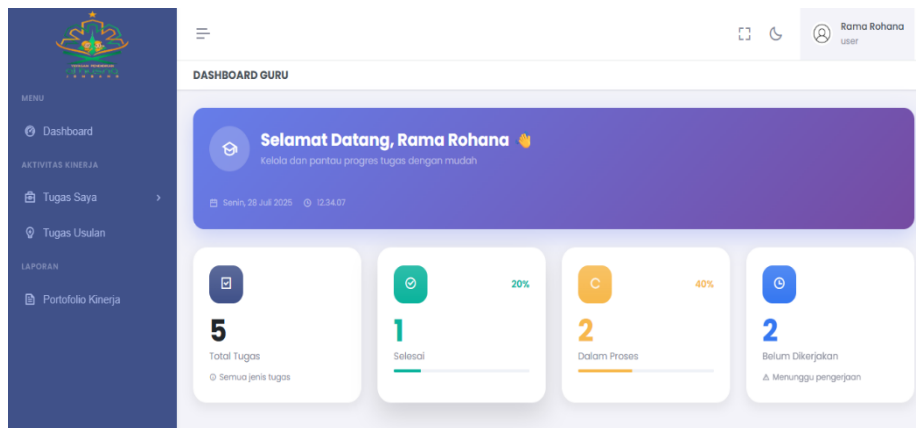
MENU

Dashboard

AKTIVITAS KINERJA

Tugas Saya

Tugas Usulan

LAPORAN

Portofolio Kinerja

Rama Rohana
user

DASHBOARD GURU

Selamat Datang, Rama Rohana 👋

Kelola dan pantau progres tugas dengan mudah

Senin, 28 Juli 2025 12.34.07

5
Total Tugas
Semua jenis tugas

20%
1
Selesai

40%
2
Dalam Proses

2
Belum Dikerjakan
Menunggu pengerjaan